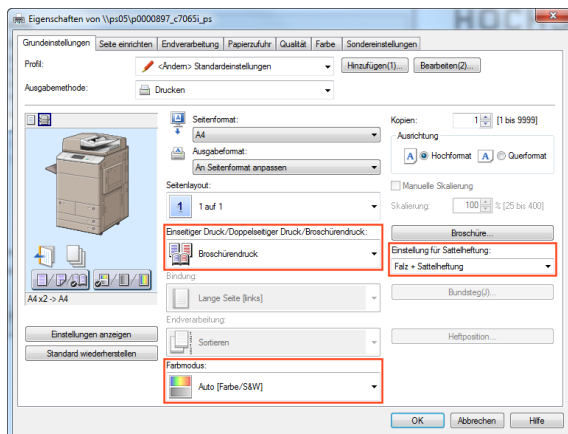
Eigenschaften von \\ps05\p0000897_c7065i_ps

Grundeinstellungen | Seite einrichten | Endverarbeitung | Papierzufuhr | Qualität | Farbe | Sondereinstellungen

Profil: <Ändern> Standardeinstellungen | Hinzufügen(1)... | Bearbeiten(2)...

Ausgabemethode: Drucken

Seitenformat:
A4

Ausgabeformat:
An Seitenformat anpassen

Seitenlayout:
1 auf 1

Einseitiger Druck/Doppelseitiger Druck/Broschürendruck:
Broschürendruck

Bindung:
Lange Seite [links]

Endverarbeitung:
Sortieren

Farbmodus:
Auto [Farbe/S&W]

Kopien: 1 [1 bis 9999]

Ausrichtung
A Hochformat A Querformat

Manuelle Skalierung

Skalierung: 100 % [25 bis 400]

Broschüre...

Einstellung für Sattelheftung:
Falz + Sattelheftung

Bundsteg(J)...

Heftposition...

A4 x2 -> A4

Einstellungen anzeigen

Standard wiederherstellen

OK | Abbrechen | Hilfe